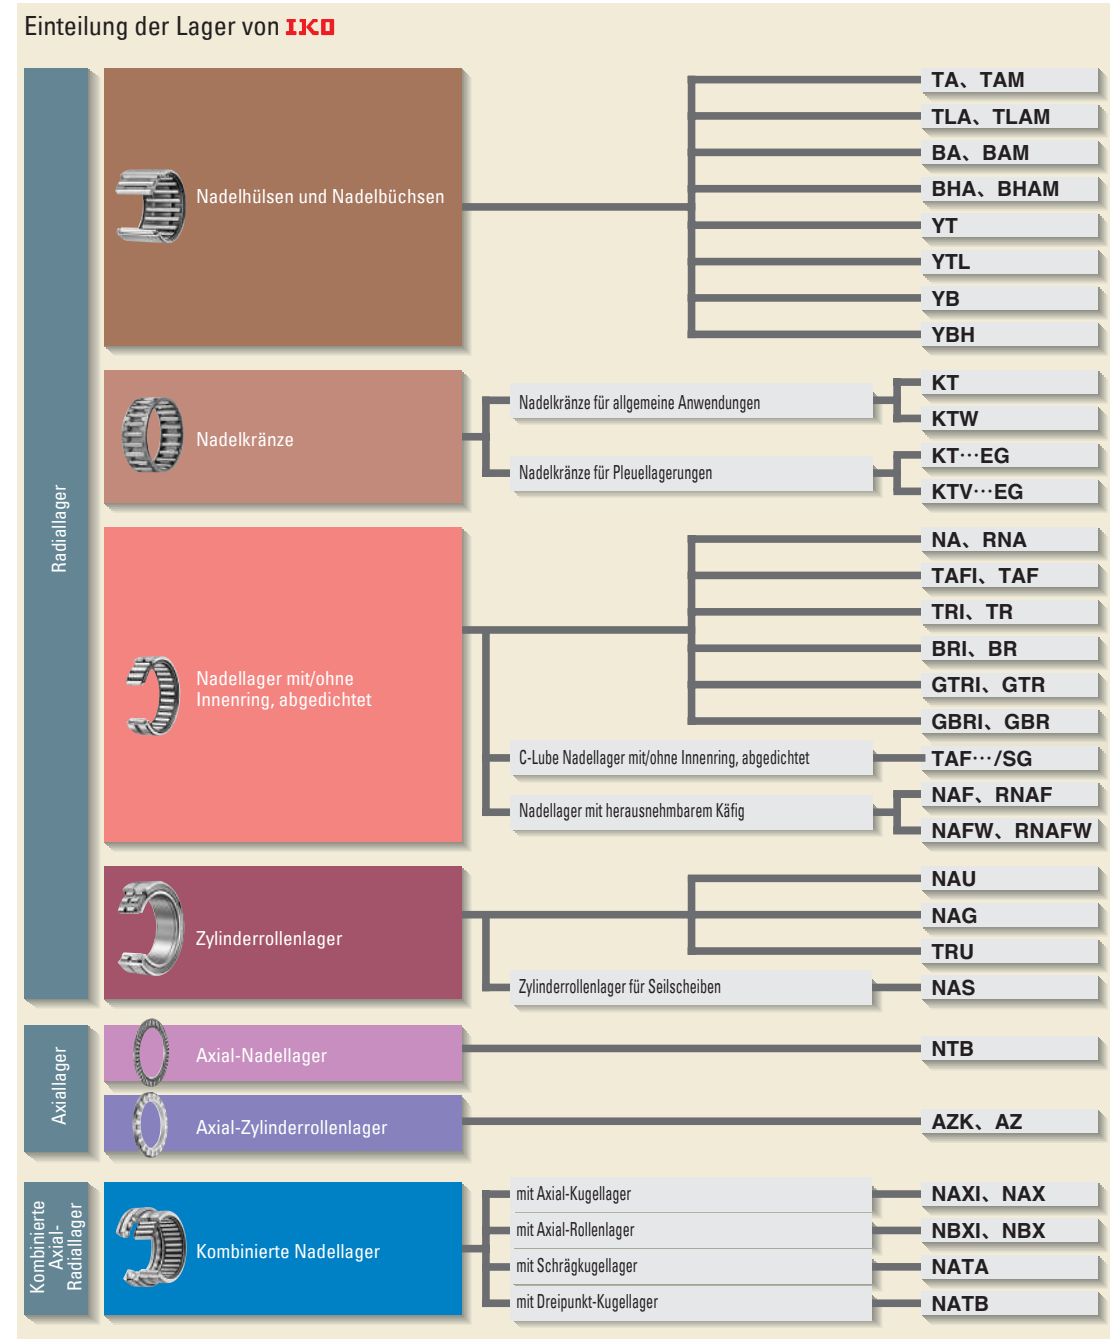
Einteilung der Lager von IKO

Radiallager

Nadelhülsen und Nadelbüchsen

TA、TAM
TLA、TLAM
BA、BAM
BHA、BHAM
YT
YTL
YB
YBH

Nadelkränze

Nadelkränze für allgemeine Anwendungen
KT
KTW

Nadelkränze für Pleuellagerungen
KT···EG
KTV···EG

Nadellager mit/ohne Innenring, abgedichtet

NA、RNA
TAFI、TAF
TRI、TR
BRI、BR
GTRI、GTR
GBRI、GBR

C-Lube Nadellager mit/ohne Innenring, abgedichtet
TAF···/SG

Nadellager mit herausnehmbarem Käfig
NAF、RNAF
NAFW、RNAFW

Zylinderrollenlager

NAU
NAG
TRU

Zylinderrollenlager für Seilscheiben
NAS

Axiallager

Axial-Nadellager
NTB

Axial-Zylinderrollenlager
AZK、AZ

Kombinierte Axial-Radiallager

Kombinierte Nadellager

mit Axial-Kugellager
NAXI、NAX
mit Axial-Rollenlager
NBXI、NBX
mit Schrägkugellager
NATA
mit Dreipunkt-Kugellager
NATB